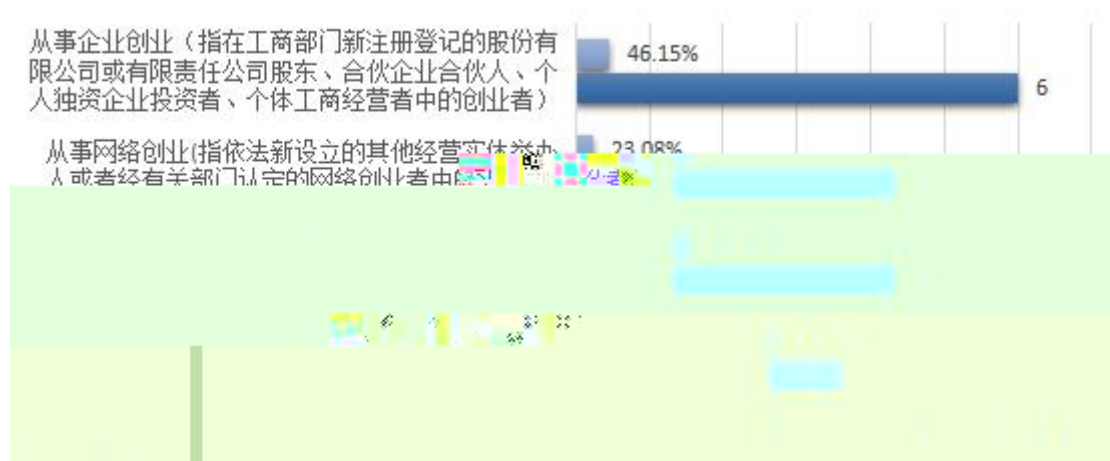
从事企业创业（指在工商部门新注册登记的股份有限公司或有限责任公司股东、合伙企业合伙人、个人独资企业投资者、个体工商经营者中的创业者）

46.15%

6

从事网络创业(指依法新设立的其他经营实体举办人或者经有关部门认定的网络创业者中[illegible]

23.08%

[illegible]